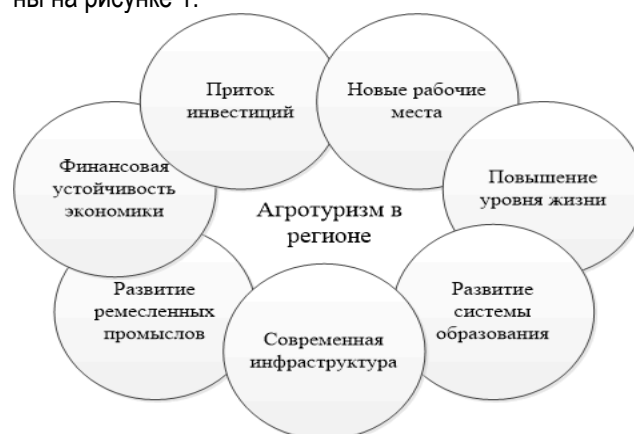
ны на рисунке 1.

Приток инвестиций

Новые рабочие места

Финансовая устойчивость экономики

Повышение уровня жизни

Агротуризм в регионе

Развитие ремесленных промыслов

Развитие системы образования

Современная инфраструктура